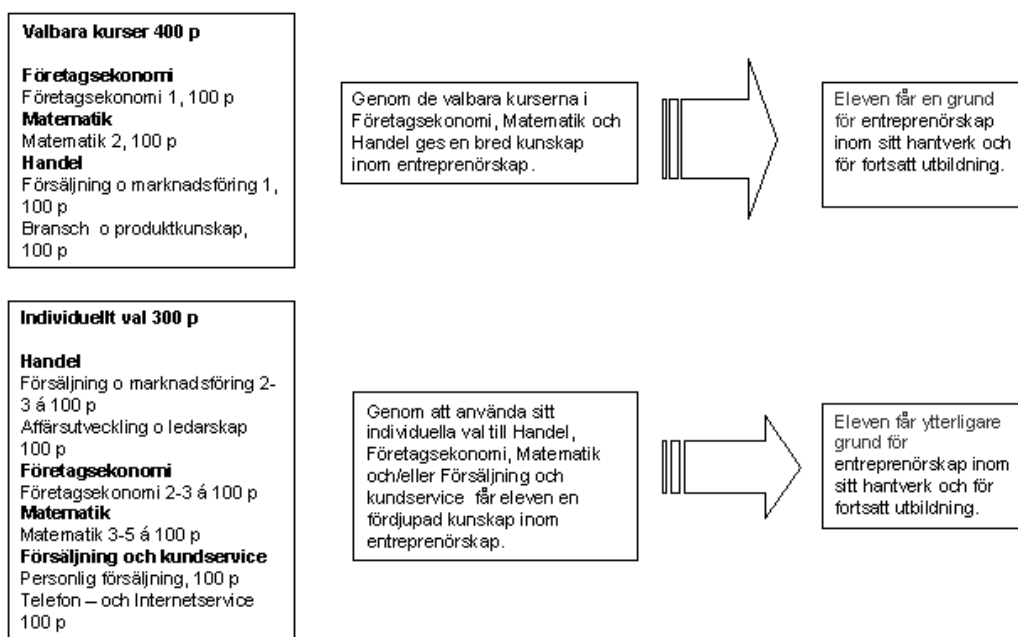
Valbara kurser 400 p

Företagsekonomi
Företagsekonomi 1, 100 p
Matematik
Matematik 2, 100 p
Handel
Försäljning o marknadsföring 1, 100 p
Bransch o produktkunskap, 100 p

Genom de valbara kurserna i Företagsekonomi, Matematik och Handel ges en bred kunskap inom entreprenörskap.

Eleven får en grund för entreprenörskap inom sitt hantverk och för fortsatt utbildning.

Individuellt val 300 p

Handel
Försäljning o marknadsföring 2-3 á 100 p
Affärsutveckling o ledarskap 100 p
Företagsekonomi
Företagsekonomi 2-3 á 100 p
Matematik
Matematik 3-5 á 100 p
Försäljning och kundservice
Personlig försäljning, 100 p
Telefon – och Internetservice 100 p

Genom att använda sitt individuella val till Handel, Företagsekonomi, Matematik och/eller Försäljning och kundservice får eleven en fördjupad kunskap inom entreprenörskap.

Eleven får ytterligare grund för entreprenörskap inom sitt hantverk och för fortsatt utbildning.